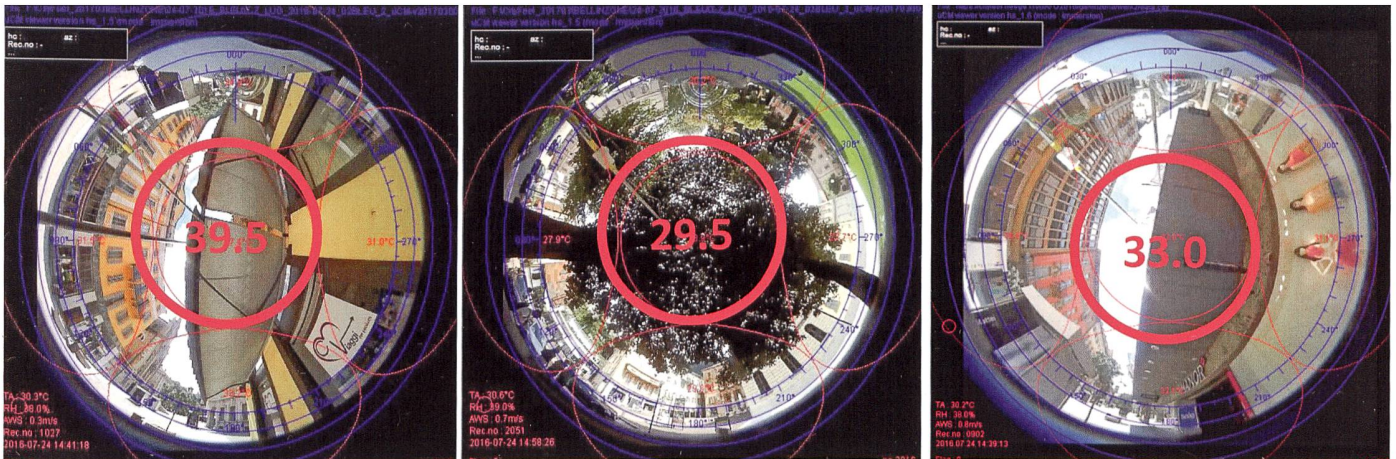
hc : az :
Rec.no : -

39.5

31.6°C

TA : 30.3°C
RH : 38.0%
AWS : 0.3m/s
Rec.no : 1027
2016-07-24 14:41:18

hc : az :
Rec.no : -

29.5

27.9°C

TA : 30.6°C
RH : 39.0%
AWS : 0.7m/s
Rec.no : 2051
2016-07-24 14:58:26

hc : az :
Rec.no : -

33.0

TA : 30.2°C
RH : 38.0%
AWS : 0.8m/s
Rec.no : 0902
2016-07-24 14:39:13